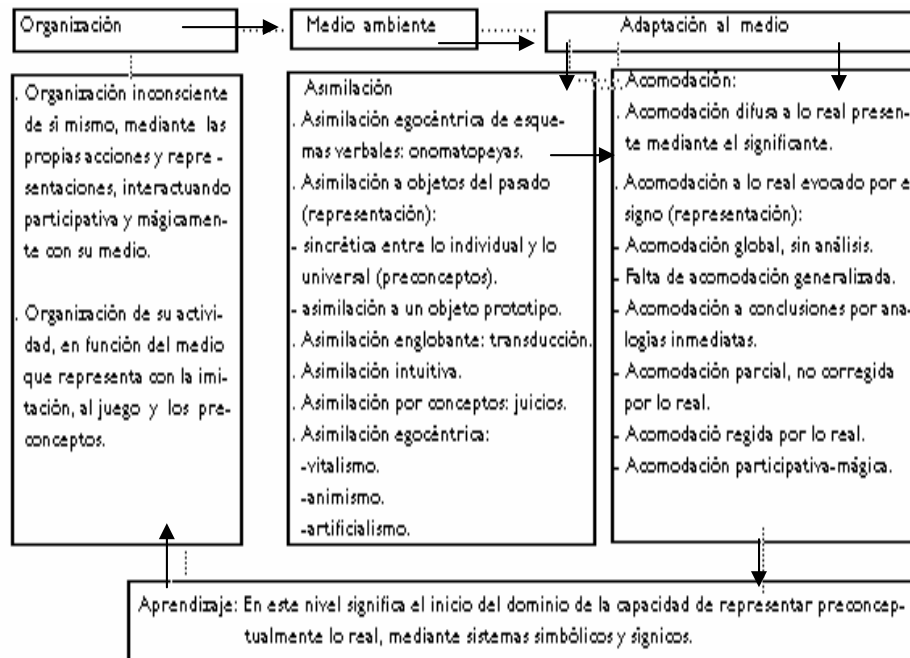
Organización

Medio ambiente

Adaptación al medio

. Organización inconsciente de sí mismo, mediante las propias acciones y representaciones, interactuando participativa y mágicamente con su medio.

. Organización de su actividad, en función del medio que representa con la imitación, al juego y los preconceptos.

Asimilación
. Asimilación egocéntrica de esquemas verbales: onomatopeyas.
. Asimilación a objetos del pasado (representación):
- sincrética entre lo individual y lo universal (preconceptos).
- asimilación a un objeto prototipo.
. Asimilación englobante: transducción.
. Asimilación intuitiva.
. Asimilación por conceptos: juicios.
. Asimilación egocéntrica:
-vitalismo.
-animismo.
-artificialismo.

. Acomodación:
. Acomodación difusa a lo real presente mediante el significante.
. Acomodación a lo real evocado por e signo (representación):
. Acomodación global, sin análisis.
. Falta de acomodación generalizada.
. Acomodación a conclusiones por analogías inmediatas.
. Acomodación parcial, no corregida por lo real.
. Acomodació regida por lo real.
. Acomodación participativa-mágica.

Aprendizaje: En este nivel significa el inicio del dominio de la capacidad de representar preconceptualmente lo real, mediante sistemas simbólicos y signicos.